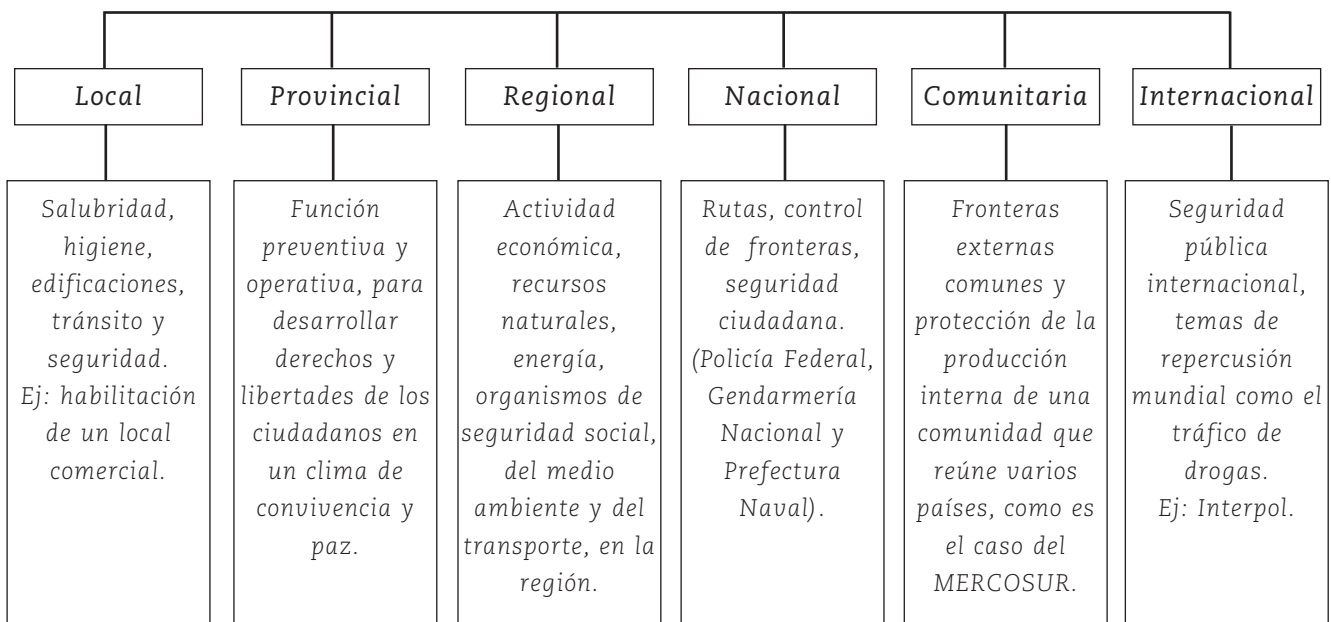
Local

Salubridad, higiene, edificaciones, tránsito y seguridad. Ej: habilitación de un local comercial.

Provincial

Función preventiva y operativa, para desarrollar derechos y libertades de los ciudadanos en un clima de convivencia y paz.

Regional

Actividad económica, recursos naturales, energía, organismos de seguridad social, del medio ambiente y del transporte, en la región.

Nacional

Rutas, control de fronteras, seguridad ciudadana. (Policía Federal, Gendarmería Nacional y Prefectura Naval).

Comunitaria

Fronteras externas comunes y protección de la producción interna de una comunidad que reúne varios países, como es el caso del MERCOSUR.

Internacional

Seguridad pública internacional, temas de repercusión mundial como el tráfico de drogas. Ej: Interpol.